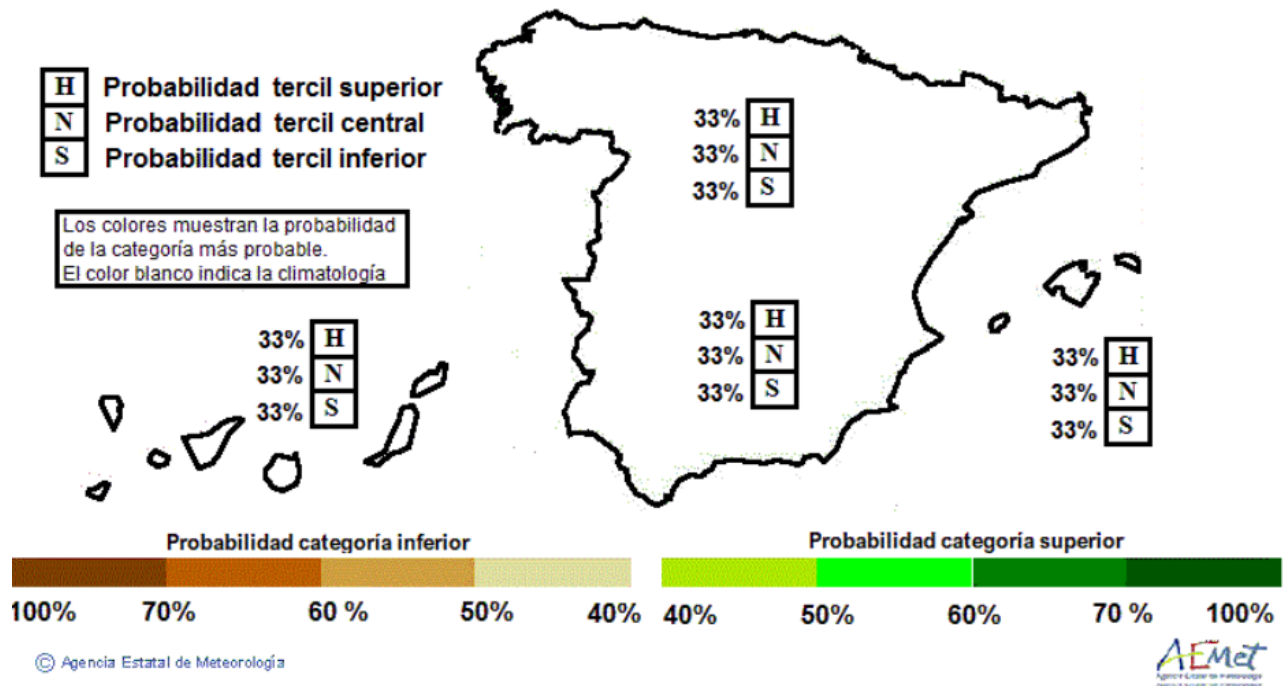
H Probabilidad tercil superior
N Probabilidad tercil central
S Probabilidad tercil inferior

Los colores muestran la probabilidad de la categoría más probable.
El color blanco indica la climatología

33% H
33% N
33% S

33% H
33% N
33% S

33% H
33% N
33% S

33% H
33% N
33% S

Probabilidad categoría inferior

100% 70% 60 % 50% 40%

Probabilidad categoria superior

40% 50% 60% 70 % 100%

© Agencia Estatal de Meteorología

AEMet